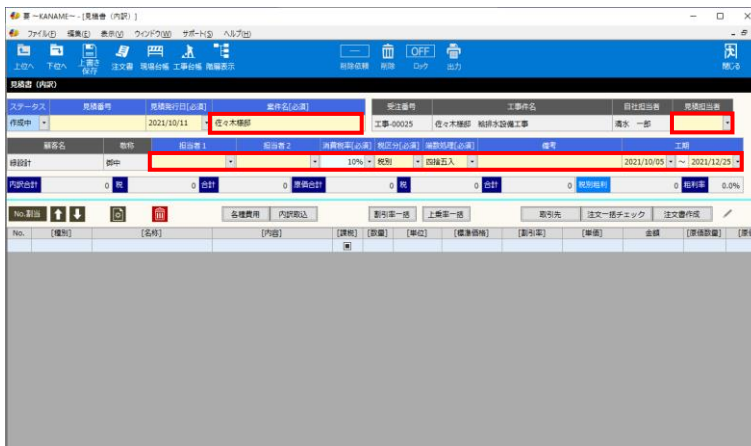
要 ~KANAME~ - [見積書（内訳）]

ファイル(F) 編集(E) 表示(V) ウィンドウ(W) サポート(S) ヘルプ(H)

上位へ 下位へ 上書き保存 注文書 現場台帳 工事台帳 階層表示 削除依頼 削除 OFF ロック 出力 閉じる

見積書（内訳）

| ステータス | 見積番号 | 見積発行日[必須] | 案件名[必須] | 受注番号 | 工事件名 | 自社担当者 | 見積担当者 |
|---|---|---|---|---|---|---|---|
| 作成中 | | 2021/10/11 | 佐々木様邸 | 工事-00025 | 佐々木様邸 給排水設備工事 | 清水 一郎 | |

| 顧客名 | 敬称 | 担当者1 | 担当者2 | 消費税率[必須] | 税区分[必須] | 端数処理[必須] | 備考 | 工期 |
|---|---|---|---|---|---|---|---|---|
| 緑設計 | 御中 | | | 10% | 税別 | 四捨五入 | | 2021/10/05 ~ 2021/12/25 |

内訳合計 0 税 0 合計 0 原価合計 0 税 0 合計 0 税別粗利 0 粗利率 0.0%

No.割当 各種費用 内訳取込 割引率一括 上乗率一括 取引先 注文一括チェック 注文書作成

| No. | [種別] | [名称] | [内訳] | [課税] | [数量] | [単位] | [標準価格] | [割引率] | [単価] | 金額 | [原価数量] | [原 |
|---|---|---|---|---|---|---|---|---|---|---|---|---|